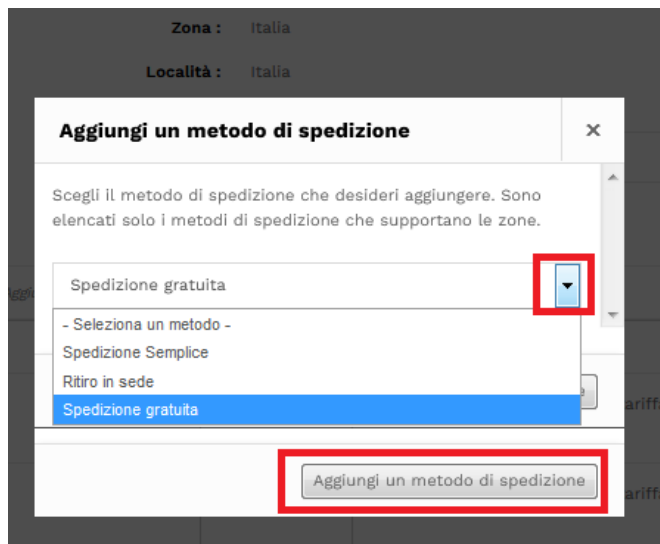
Zona : Italia

Località : Italia

Aggiungi un metodo di spedizione

×

Scegli il metodo di spedizione che desideri aggiungere. Sono elencati solo i metodi di spedizione che supportano le zone.

Spedizione gratuita

- Seleziona un metodo -
Spedizione Semplice
Ritiro in sede
Spedizione gratuita

Aggiungi un metodo di spedizione